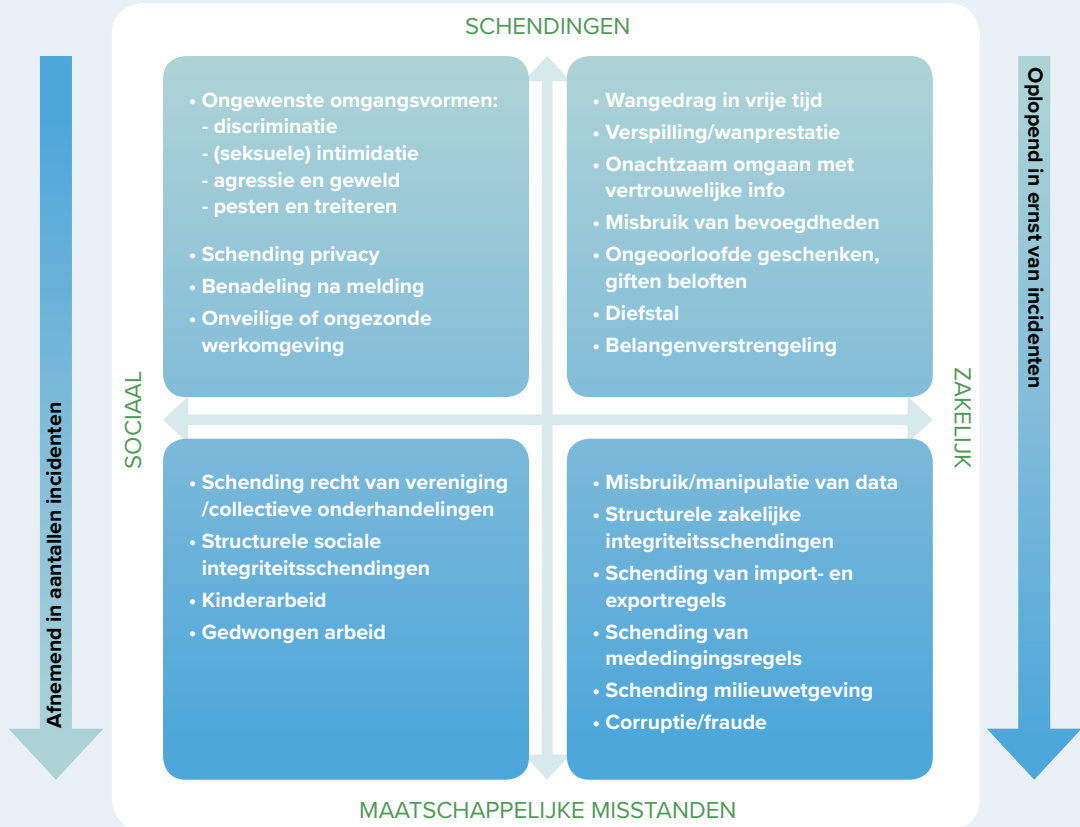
SCHENDINGEN

Afnemend in aantallen incidenten

• Ongewenste omgangsvormen:
- discriminatie
- (seksuele) intimidatie
- agressie en geweld
- pesten en treiteren

• Schending privacy
• Benadeling na melding
• Onveilige of ongezonde werkomgeving

• Wangedrag in vrije tijd
• Verspilling/wanprestatie
• Onachtzaam omgaan met vertrouwelijke info
• Misbruik van bevoegdheden
• Ongeoorloofde geschenken, giften beloften
• Diefstal
• Belangenverstrengeling

Oplopend in ernst van incidenten

SOCIAAL

ZAKELIJK

• Schending recht van vereniging /collectieve onderhandelingen
• Structurele sociale integriteitsschendingen
• Kinderarbeid
• Gedwongen arbeid

• Misbruik/manipulatie van data
• Structurele zakelijke integriteitsschendingen
• Schending van import- en exportregels
• Schending van mededingingsregels
• Schending milieuwetgeving
• Corruptie/fraude

MAATSCHAPPELIJKE MISSTANDEN